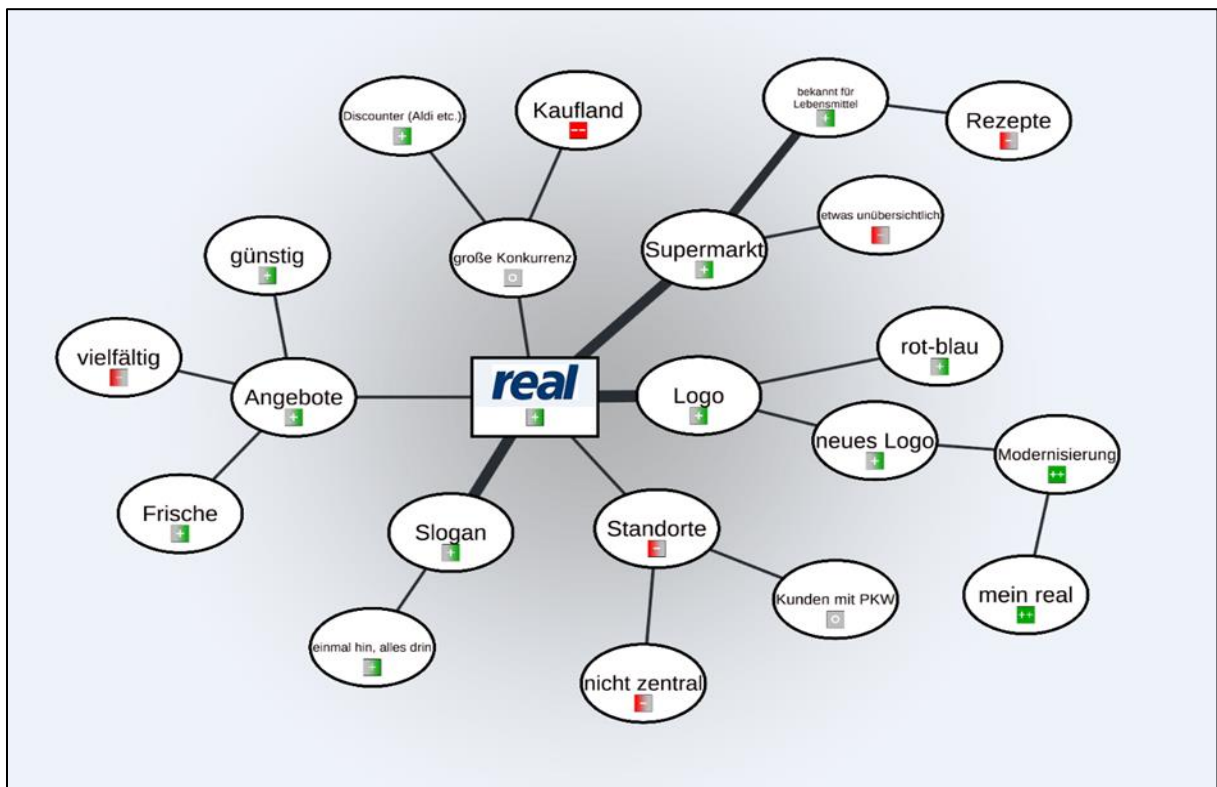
Discounter (Aldi etc.)
+

Kaufland
--

bekannt für Lebensmittel
+

Rezepte
-

günstig
+

große Konkurrenz
o

Supermarkt
+

etwas unübersichtlich
-

vielfältig
-

Angebote
+

real
+

Logo
+

rot-blau
+

neues Logo
+

Modernisierung
++

Frische
+

Slogan
+

Standorte
-

Kunden mit PKW
o

mein real
++

einmal hin, alles drin
+

nicht zentral
-